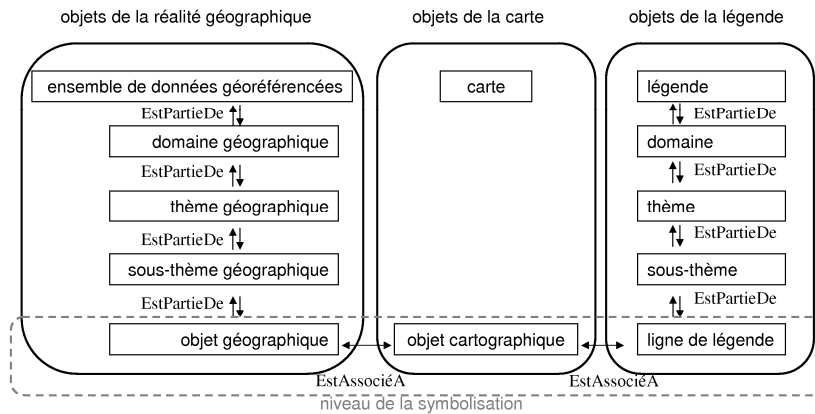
objets de la réalité géographique

ensemble de données géoréférencées
EstPartieDe
domaine géographique
EstPartieDe
thème géographique
EstPartieDe
sous-thème géographique
EstPartieDe
objet géographique

objets de la carte

carte

objet cartographique

objets de la légende

légende
EstPartieDe
domaine
EstPartieDe
thème
EstPartieDe
sous-thème
EstPartieDe
ligne de légende

EstAssociéA
EstAssociéA

niveau de la symbolisation